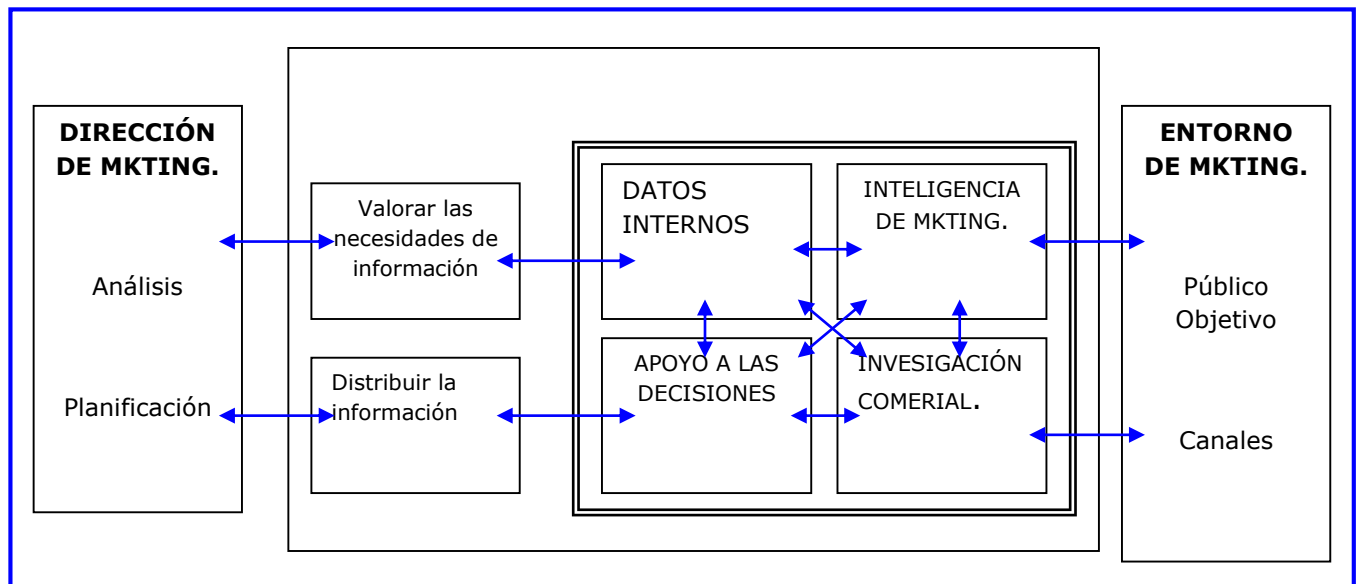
DIRECCIÓN DE MKTING.

Análisis

Planificación

Valorar las necesidades de información

Distribuir la información

DATOS INTERNOS

INTELIGENCIA DE MKTING.

APOYO A LAS DECISIONES

INVESIGACIÓN COMERIAL.

ENTORNO DE MKTING.

Público Objetivo

Canales